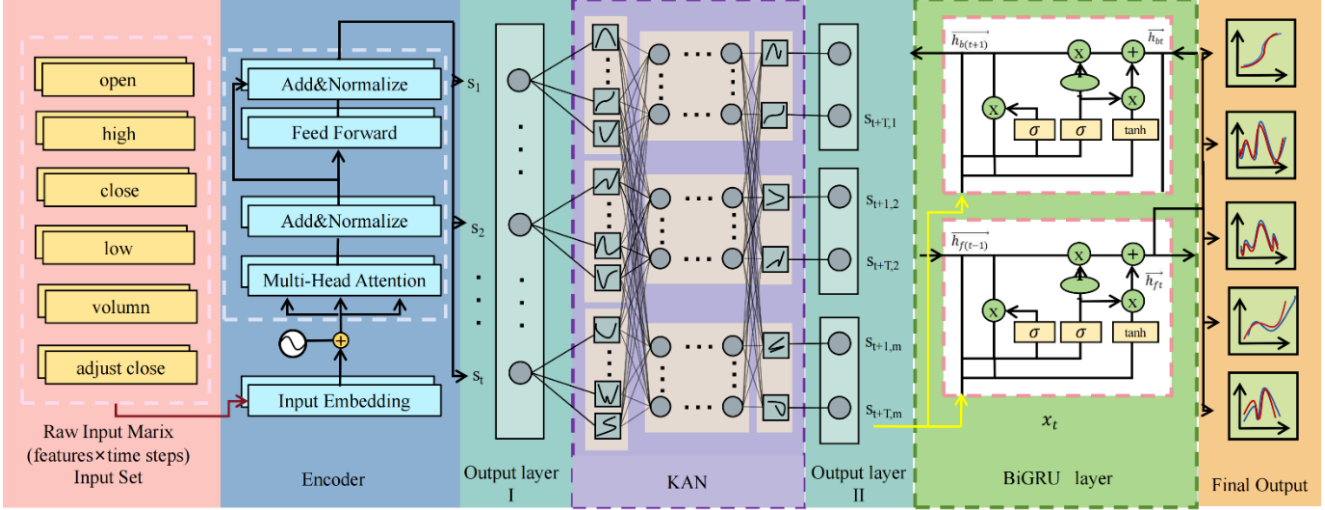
open

high

close

low

volumn

adjust close

Raw Input Marix (features×time steps) Input Set

Add&Normalize

Feed Forward

Add&Normalize

Multi-Head Attention

Input Embedding

Encoder

$s_1$

$s_2$

$s_t$

Output layer I

KAN

$s_{t+T,1}$

$s_{t+1,2}$

$s_{t+T,2}$

$s_{t+1,m}$

$s_{t+T,m}$

Output layer II

$\overrightarrow{h_{b(t+1)}}$

$\overrightarrow{h_{bt}}$

x

+

x

x

$\sigma$

$\sigma$

tanh

$\overrightarrow{h_{f(t-1)}}$

$\overrightarrow{h_{ft}}$

x

+

x

x

$\sigma$

$\sigma$

tanh

$x_t$

BiGRU layer

Final Output